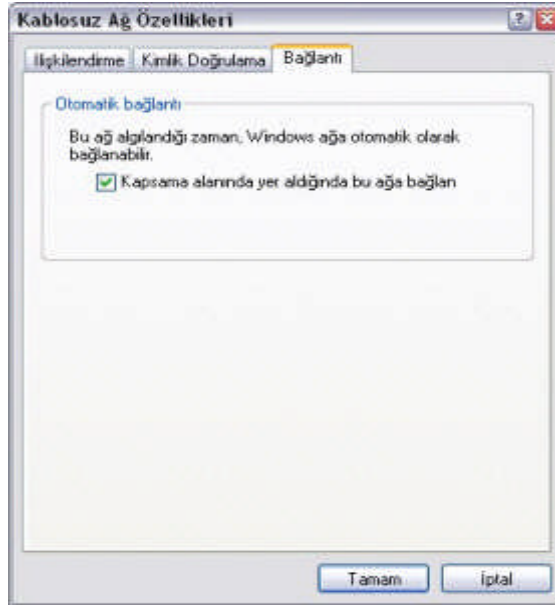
Kablosuz Ağ Özellikleri

İlişkilendirme | Kimlik Doğrulama | Bağlantı

Otomatik bağlantı

Bu ağ algılandığı zaman, Windows ağa otomatik olarak bağlanabilir.

Kapsama alanında yer aldığında bu ağa bağlan

Tamam | İptal